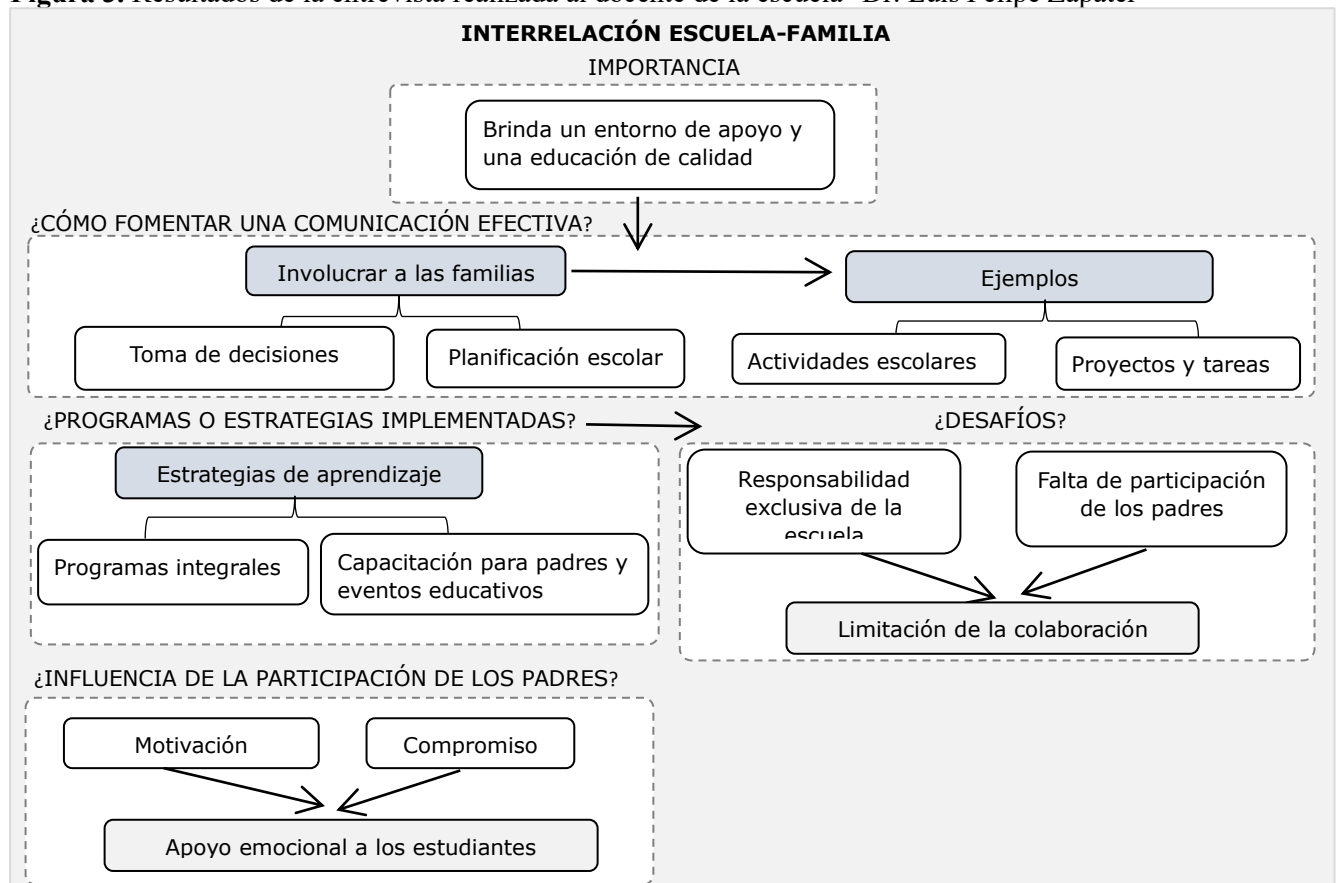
**Figura 3.** Resultados de la entrevista realizada al docente de la escuela "Dr. Luis Felipe Zapater"

INTERRELACIÓN ESCUELA-FAMILIA

IMPORTANCIA

Brinda un entorno de apoyo y una educación de calidad

¿CÓMO FOMENTAR UNA COMUNICACIÓN EFECTIVA?

Involucrar a las familias

Toma de decisiones

Planificación escolar

Ejemplos

Actividades escolares

Proyectos y tareas

¿PROGRAMAS O ESTRATEGIAS IMPLEMENTADAS?

Estrategias de aprendizaje

Programas integrales

Capacitación para padres y eventos educativos

¿DESAFÍOS?

Responsabilidad exclusiva de la escuela

Falta de participación de los padres

Limitación de la colaboración

¿INFLUENCIA DE LA PARTICIPACIÓN DE LOS PADRES?

Motivación

Compromiso

Apoyo emocional a los estudiantes